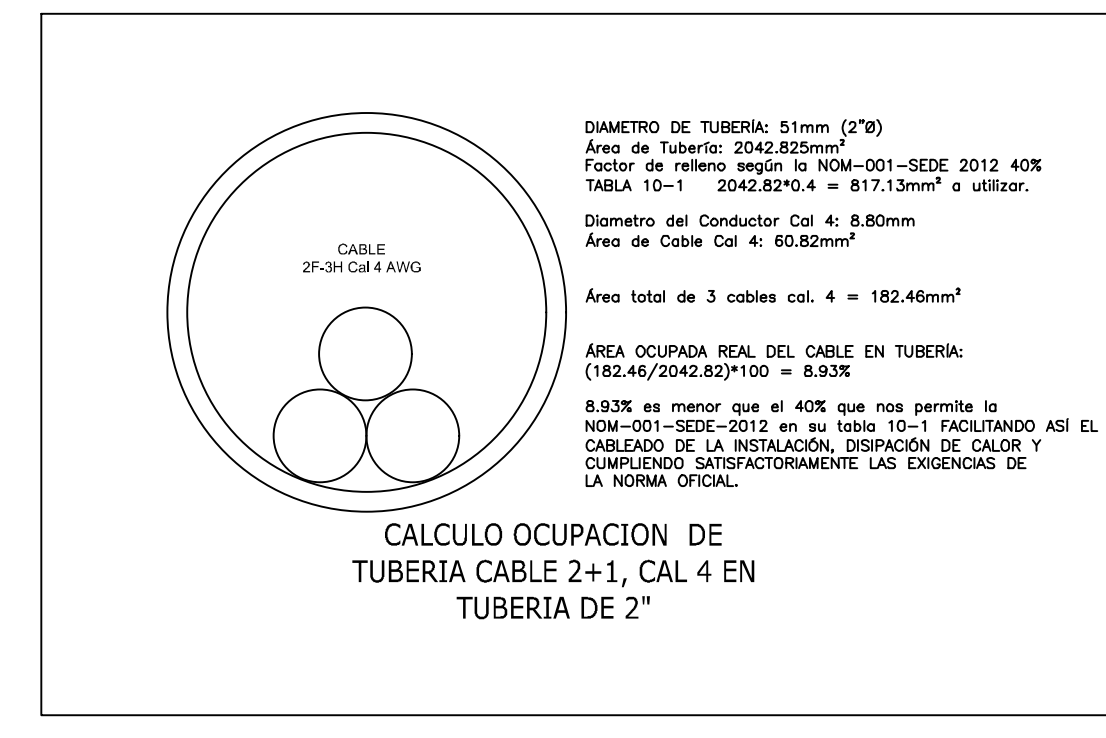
CABLE
2F-3H Cal 4 AWG

DIAMETRO DE TUBERÍA: 51mm (2"Ø)
Área de Tubería: 2042.825mm²
Factor de relleno según la NOM-001-SEDE 2012 40%
TABLA 10-1 2042.82*0.4 = 817.13mm² a utilizar.

Diametro del Conductor Cal 4: 8.80mm
Área de Cable Cal 4: 60.82mm²

Área total de 3 cables cal. 4 = 182.46mm²

ÁREA OCUPADA REAL DEL CABLE EN TUBERÍA:
(182.46/2042.82)*100 = 8.93%

8.93% es menor que el 40% que nos permite la NOM-001-SEDE-2012 en su tabla 10-1 FACILITANDO ASÍ EL CABLEADO DE LA INSTALACIÓN, DISIPACIÓN DE CALOR Y CUMPLIENDO SATISFACTORIAMENTE LAS EXIGENCIAS DE LA NORMA OFICIAL.

CALCULO OCUPACION DE
TUBERIA CABLE 2+1, CAL 4 EN
TUBERIA DE 2"